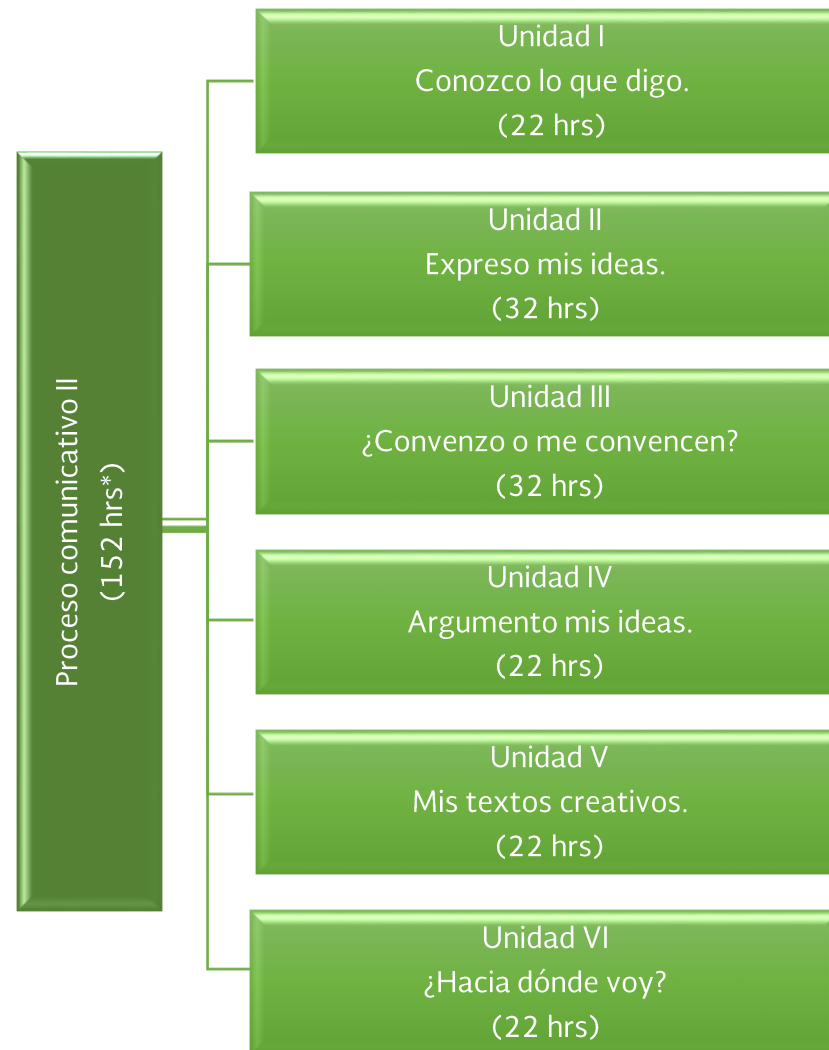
Proceso comunicativo II
(152 hrs*)

Unidad I
Conozco lo que digo.
(22 hrs)

Unidad II
Expreso mis ideas.
(32 hrs)

Unidad III
¿Convenzo o me convencen?
(32 hrs)

Unidad IV
Argumento mis ideas.
(22 hrs)

Unidad V
Mis textos creativos.
(22 hrs)

Unidad VI
¿Hacia dónde voy?
(22 hrs)